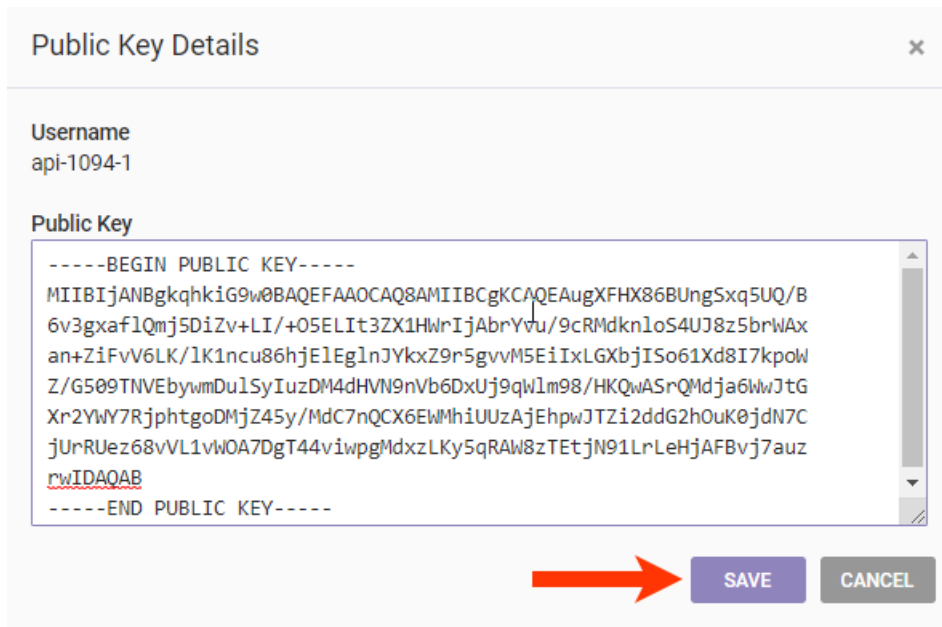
Public Key Details

×

Username
api-1094-1

Public Key

-----BEGIN PUBLIC KEY-----
MIIBIjANBgkqhkiG9w0BAQEFAAOCAQ8AMIIBCgKCAQEAugXFHX86BUngSxq5UQ/B
6v3gxaflQmj5DiZv+LI/+O5ELIt3ZX1HWrIjAbrYvu/9cRMdknloS4UJ8z5brWAx
an+ZiFvV6LK/lK1ncu86hjElEglnJYkxZ9r5gvvM5EiIxLGXbjISo61Xd8I7kpoW
Z/G509TNVEbywmDulSyIuzDM4dHVN9nVb6DxUj9qWlm98/HKQwASrQMdja6WwJtG
Xr2YWY7RjphtgoDMjZ45y/MdC7nQCX6EWMhiUUzAjEhpwJTZi2ddG2hOuK0jdN7C
jUrRUez68vVL1vWOA7DgT44viwpgMdxzLKy5qRAW8zTEtjN91LrLeHjAFBvj7auz
rwIDAQAB
-----END PUBLIC KEY-----

SAVE

CANCEL